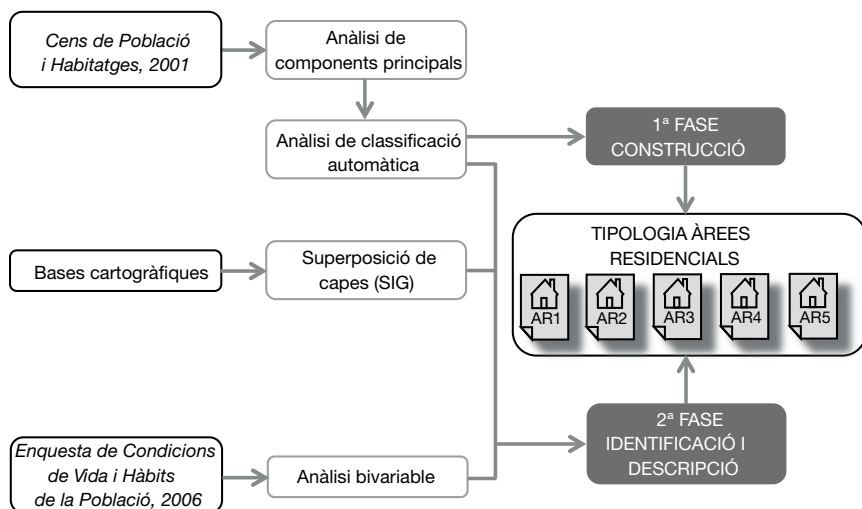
Cens de Població i Habitatges, 2001

Anàlisi de components principals

Anàlisi de classificació automàtica

1ª FASE CONSTRUCCIÓ

TIPOLOGIA ÀREES RESIDENCIALS

AR1 AR2 AR3 AR4 AR5

Bases cartogràfiques

Superposició de capes (SIG)

2ª FASE IDENTIFICACIÓ I DESCRIPCIÓ

Enquesta de Condicions de Vida i Hàbits de la Població, 2006

Anàlisi bivariable